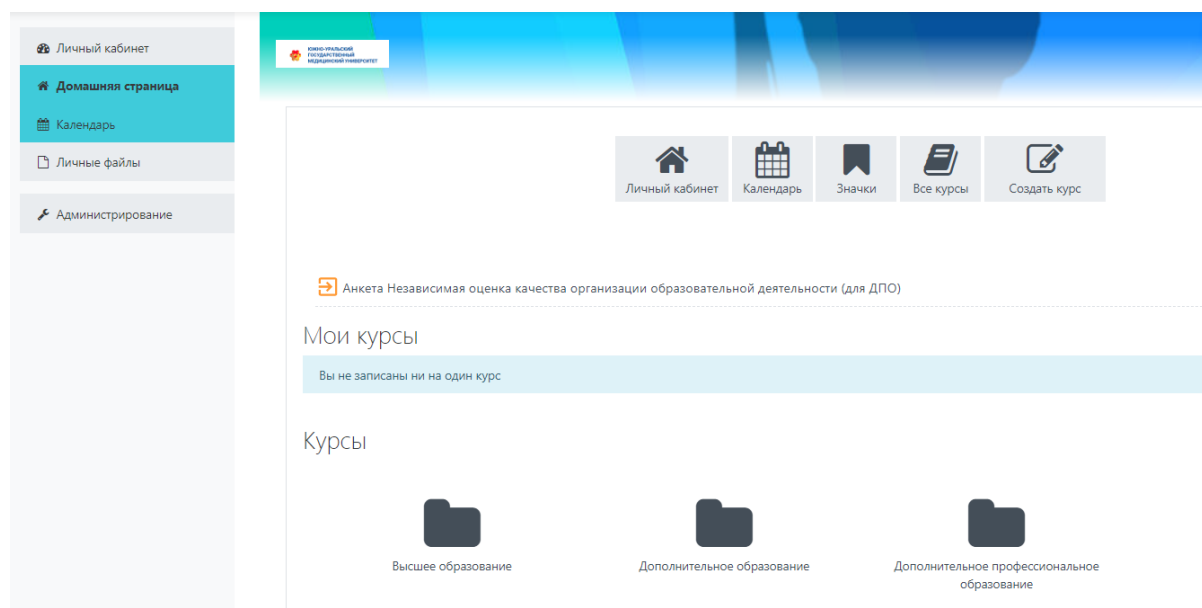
Личный кабинет
Домашняя страница
Календарь
Личные файлы
Администрирование

ЮЖНО-УРАЛЬСКИЙ ГОСУДАРСТВЕННЫЙ МЕДИЦИНСКИЙ УНИВЕРСИТЕТ

Личный кабинет
Календарь
Значки
Все курсы
Создать курс

Анкета Независимая оценка качества организации образовательной деятельности (для ДПО)

Мои курсы

Вы не записаны ни на один курс

Курсы

Высшее образование
Дополнительное образование
Дополнительное профессиональное образование